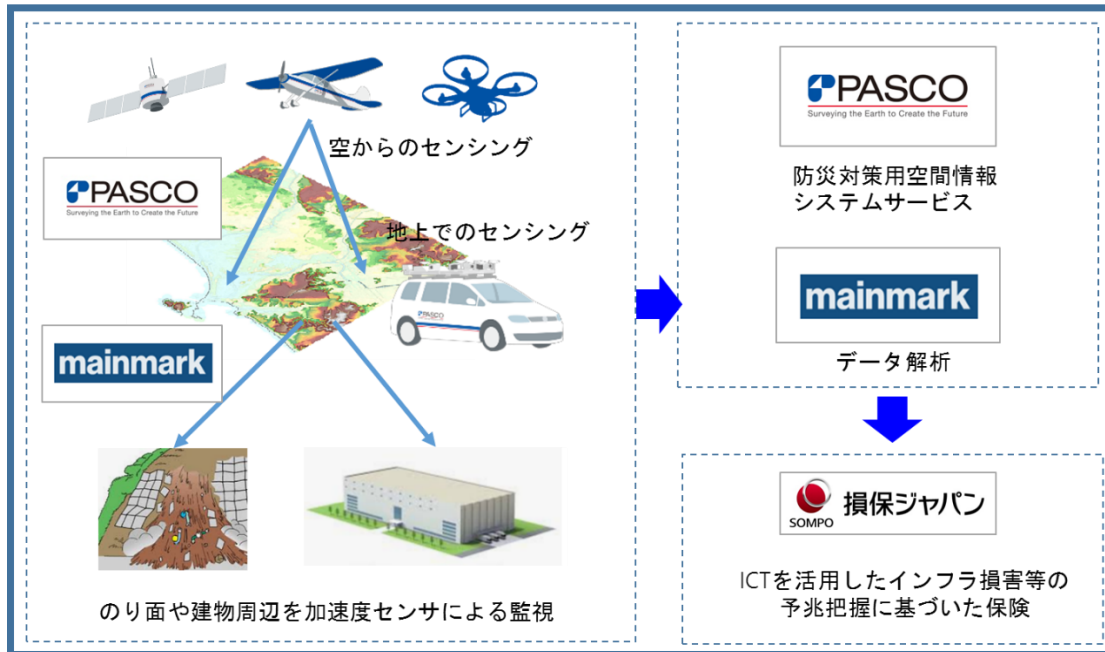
空からのセンシング

PASCO
Surveying the Earth to Create the Future

地上でのセンシング

mainmark

のり面や建物周辺を加速度センサによる監視

PASCO
Surveying the Earth to Create the Future

防災対策用空間情報
システムサービス

mainmark

データ解析

SOMPO 損保ジャパン

ICTを活用したインフラ損害等の
予兆把握に基づいた保険